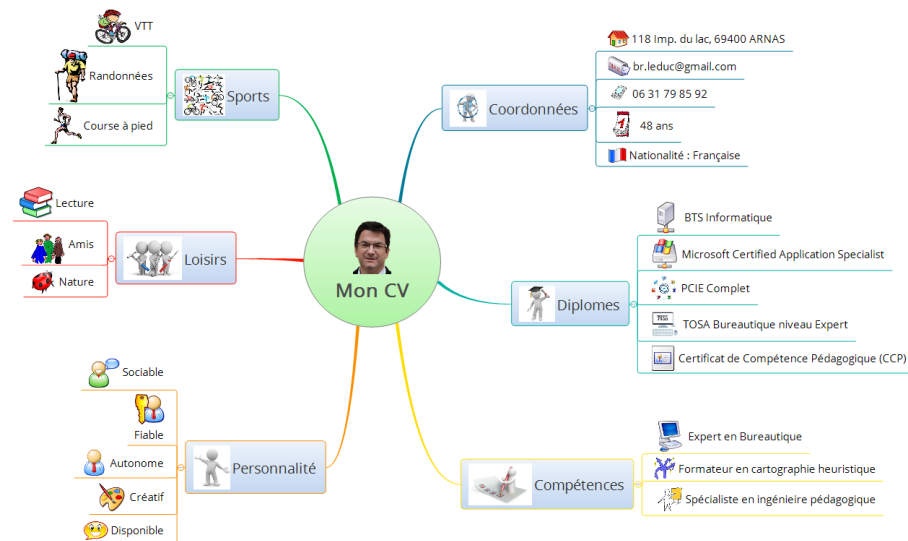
Mon CV

Sports
VTT
Randonnées
Course à pied

Loisirs
Lecture
Amis
Nature

Personnalité
Sociable
Fiable
Autonome
Créatif
Disponible

Coordonnées
118 Imp. du lac, 69400 ARNAS
br.leduc@gmail.com
06 31 79 85 92
48 ans
Nationalité : Française

Diplomes
BTS Informatique
Microsoft Certified Application Specialist
PCIE Complet
TOSA Bureautique niveau Expert
Certificat de Compétence Pédagogique (CCP)

Compétences
Expert en Bureautique
Formateur en cartographie heuristique
Spécialiste en ingénieire pédagogique